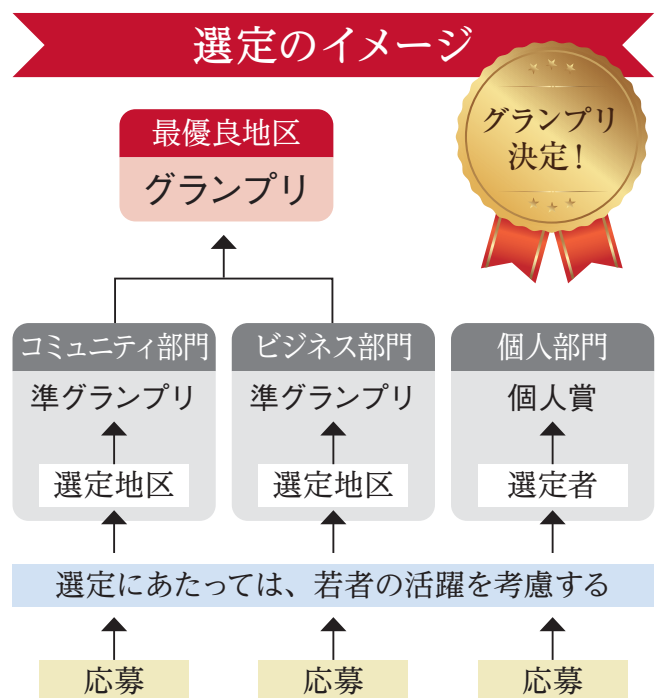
選定のイメージ

グランプリ決定！

最優良地区
グランプリ

コミュニティ部門
準グランプリ
選定地区

ビジネス部門
準グランプリ
選定地区

個人部門
個人賞
選定者

選定にあたっては、若者の活躍を考慮する

応募

応募

応募